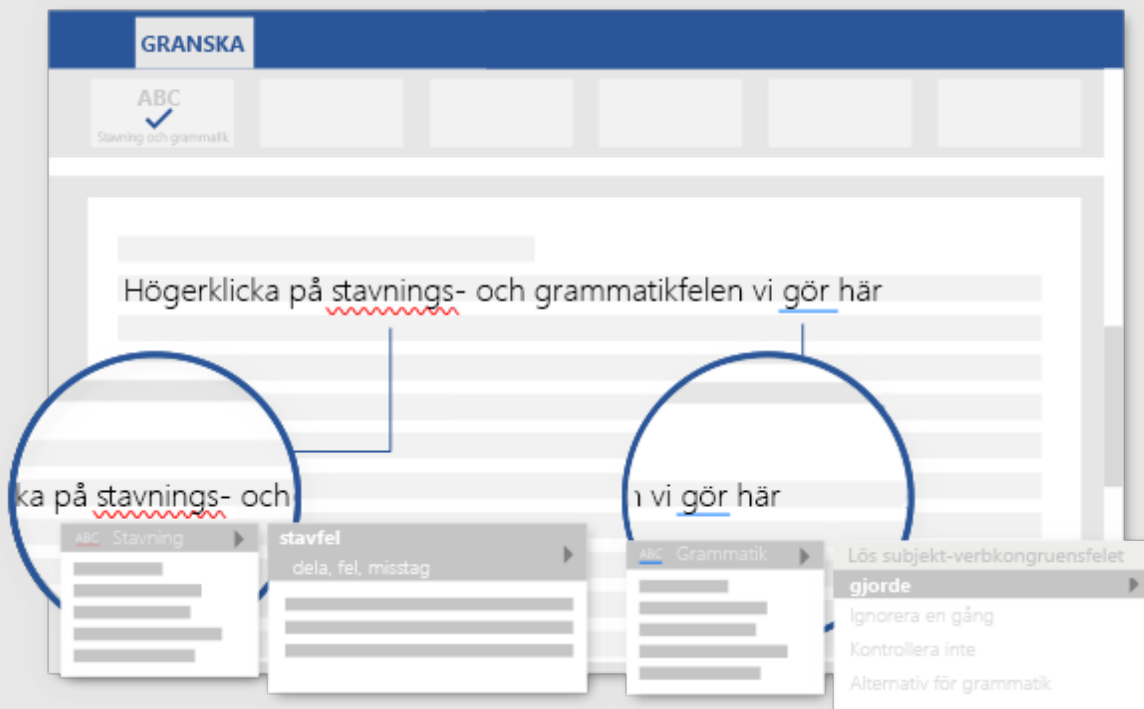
GRANSKA

ABC
Stavning och grammatik

Högerklicka på stavnings- och grammatikfelen vi gör här

ka på stavnings- och

n vi gör här

ABC Stavning

stavfel
dela, fel, misstag

ABC Grammatik

Lös subjekt-verbkongruensfelet
gjorde
Ignorera en gång
Kontrollera inte
Alternativ för grammatik